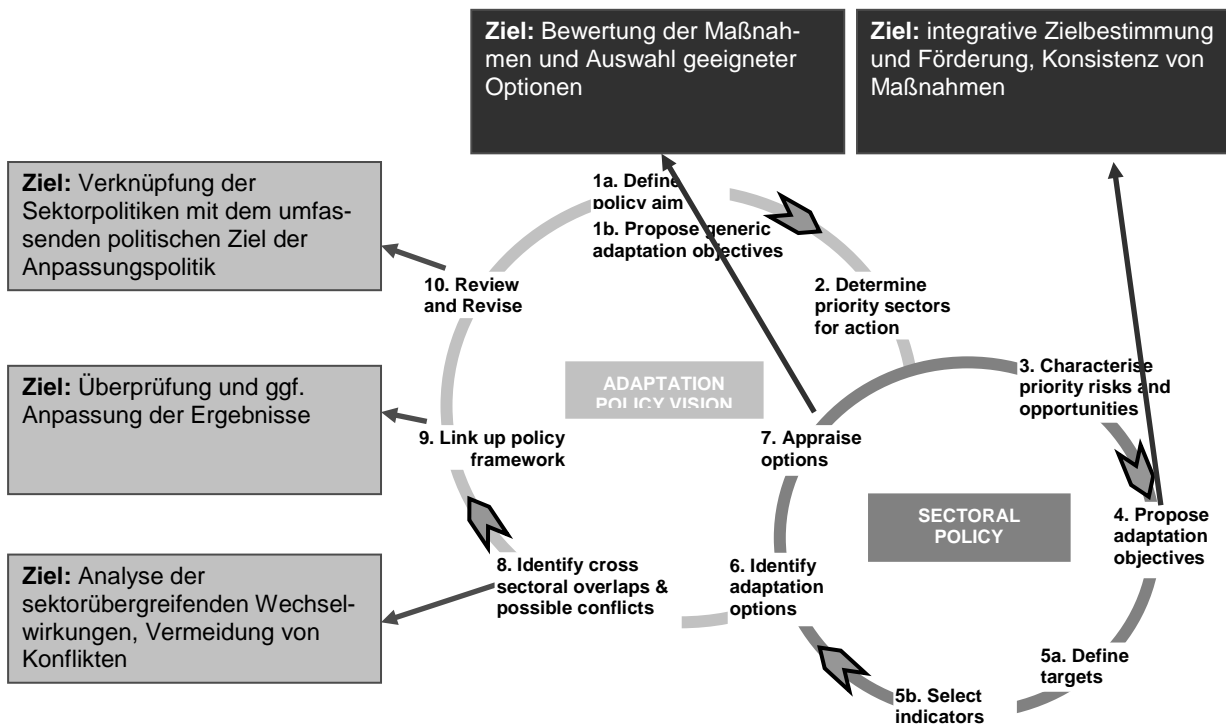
Ziel: Bewertung der Maßnahmen und Auswahl geeigneter Optionen

Ziel: integrative Zielbestimmung und Förderung, Konsistenz von Maßnahmen

Ziel: Verknüpfung der Sektorpolitiken mit dem umfassenden politischen Ziel der Anpassungspolitik

Ziel: Überprüfung und ggf. Anpassung der Ergebnisse

Ziel: Analyse der sektorübergreifenden Wechselwirkungen, Vermeidung von Konflikten

1a. Define policy aim

1b. Propose generic adaptation objectives

2. Determine priority sectors for action

3. Characterise priority risks and opportunities

4. Propose adaptation objectives

5a. Define targets

5b. Select indicators

6. Identify adaptation options

7. Appraise options

8. Identify cross sectoral overlaps & possible conflicts

9. Link up policy framework

10. Review and Revise

ADAPTATION POLICY VISION

SECTORAL POLICY